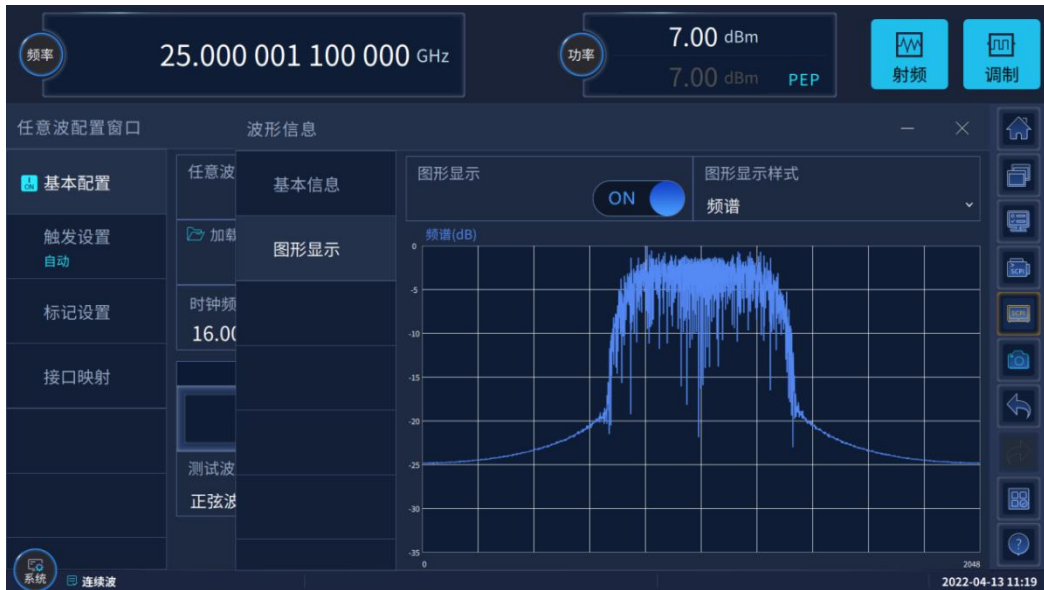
频率 25.000 001 100 000 GHz

功率 7.00 dBm
7.00 dBm PEP

射频

调制

任意波配置窗口

波形信息

基本配置

触发设置
自动

标记设置

接口映射

任意波

加载

时钟频
16.00

测试波
正弦波

基本信息

图形显示

图形显示
ON

图形显示样式
频谱

频谱(dB)

0
-5
-10
-15
-20
-25
-30
-35
0
2048

SCPI

SCPI

系统

连续波

2022-04-13 11:19